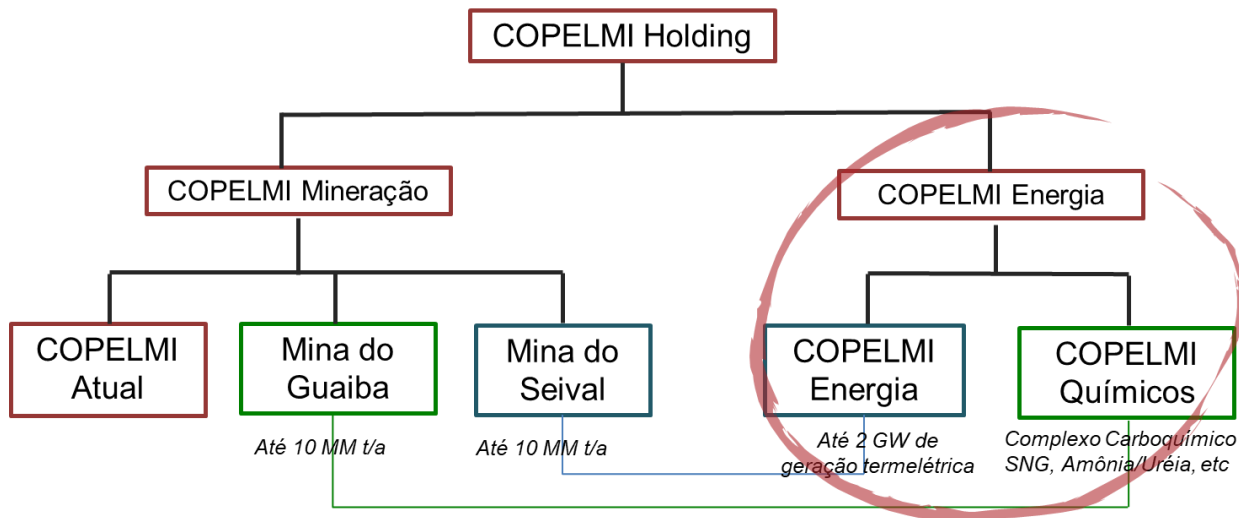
COPELMI Holding

COPELMI Mineração

COPELMI Energia

COPELMI Atual

Mina do Guaiba

Até 10 MM t/a

Mina do Seival

Até 10 MM t/a

COPELMI Energia

Até 2 GW de geração termelétrica

COPELMI Químicos

Complexo Carboquímico SNG, Amônia/Uréia, etc